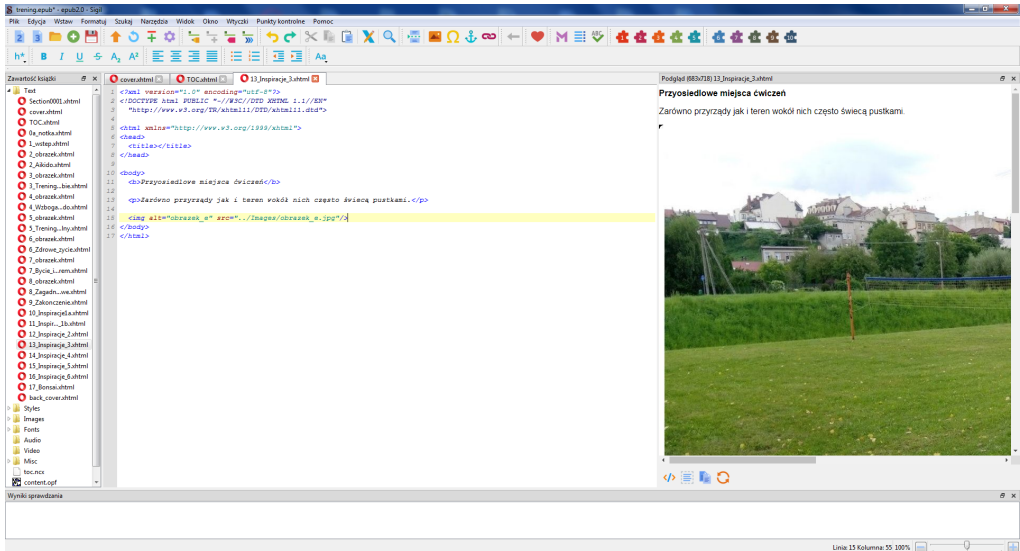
trening.epub* - epub2.0 - Sigil

Plik Edycja Wstaw Formatuj Szukaj Narzędzia Widok Okno Wtyczki Punkty kontrolne Pomoc

Zawartość książki

Text
Section0001.xhtml
cover.xhtml
TOC.xhtml
0a_notka.xhtml
1_wstep.xhtml
2_obrazek.xhtml
2_Aikido.xhtml
3_obrazek.xhtml
3_Trening...bie.xhtml
4_obrazek.xhtml
4_Wzboga...do.xhtml
5_obrazek.xhtml
5_Trening...lny.xhtml
6_obrazek.xhtml
6_Zdrowe_zycie.xhtml
7_obrazek.xhtml
7_Bycie_i...rem.xhtml
8_obrazek.xhtml
8_Zagadn...we.xhtml
9_Zakonczenie.xhtml
10_Inspiracje1a.xhtml
11_Inspir...1b.xhtml
12_Inspiracje_2.xhtml
13_Inspiracje_3.xhtml
14_Inspiracje_4.xhtml
15_Inspiracje_5.xhtml
16_Inspiracje_6.xhtml
17_Bonsai.xhtml
back_cover.xhtml
Styles
Images
Fonts
Audio
Video
Misc
toc.ncx
content.opf

cover.xhtml TOC.xhtml 13_Inspiracje_3.xhtml

1 <?xml version="1.0" encoding="utf-8"?>
2 <!DOCTYPE html PUBLIC "-//W3C//DTD XHTML 1.1//EN"
3 "http://www.w3.org/TR/xhtml11/DTD/xhtml11.dtd">
4
5 <html xmlns="http://www.w3.org/1999/xhtml">
6 <head>
7 <title></title>
8 </head>
9
10 <body>
11 <b>Przyosiedlowe miejsca ćwiczeń</b>
12
13 <p>Zarówno przyrządy jak i teren wokół nich często świecą pustkami.</p>
14
15 <img alt="obrazek_e" src="../Images/obrazek_e.jpg"/>
16 </body>
17 </html>

Podgląd (683x718) 13_Inspiracje_3.xhtml

Przyosiedlowe miejsca ćwiczeń

Zarówno przyrządy jak i teren wokół nich często świecą pustkami.

Wyniki sprawdzania

Linia: 15 Kolumna: 55 100%